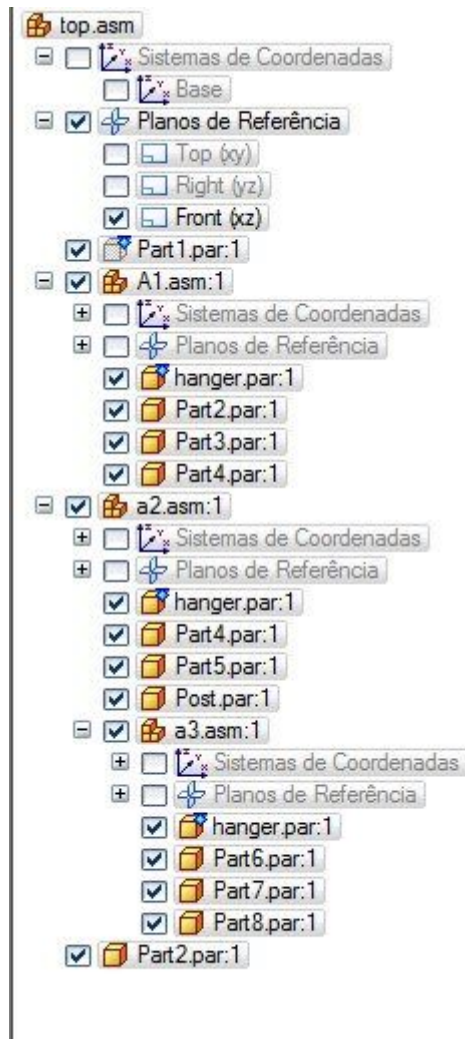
top.asm
Sistemas de Coordenadas
Base
Planos de Referência
Top (xy)
Right (yz)
Front (xz)
Part1.par:1
A1.asm:1
Sistemas de Coordenadas
Planos de Referência
hanger.par:1
Part2.par:1
Part3.par:1
Part4.par:1
a2.asm:1
Sistemas de Coordenadas
Planos de Referência
hanger.par:1
Part4.par:1
Part5.par:1
Post.par:1
a3.asm:1
Sistemas de Coordenadas
Planos de Referência
hanger.par:1
Part6.par:1
Part7.par:1
Part8.par:1
Part2.par:1